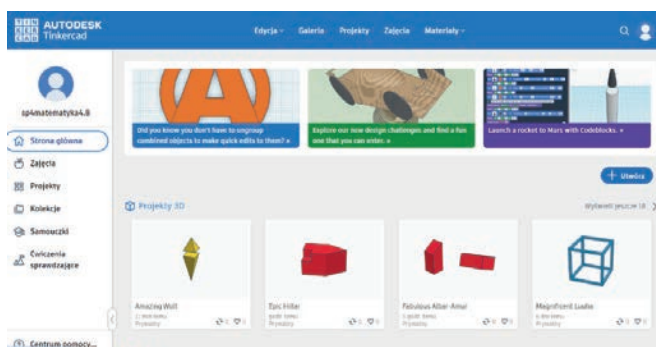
TIN KER CAD AUTODESK Tinkercad

Edycja Galeria Projekty Zajęcia Materiały

sp4matematyka4.8

Strona główna

Zajęcia

Projekty

Kolekcje

Samouczki

Ćwiczenia sprawdzające

Centrum pomocy...

Did you know you don't have to ungroup combined objects to make quick edits to them? »

Explore our new design challenges and find a fun one that you can enter. »

Launch a rocket to Mars with Codeblocks. »

+ Utwórz

Projekty 3D

Wyświetl jeszcze 18

Amazing Wolt
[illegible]
Prywatny
0 0

Epic Hillar
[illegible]
Prywatny
0 0

Fabulous Albar-Amur
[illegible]
Prywatny
0 0

Magnificent Luuba
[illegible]
Prywatny
0 0